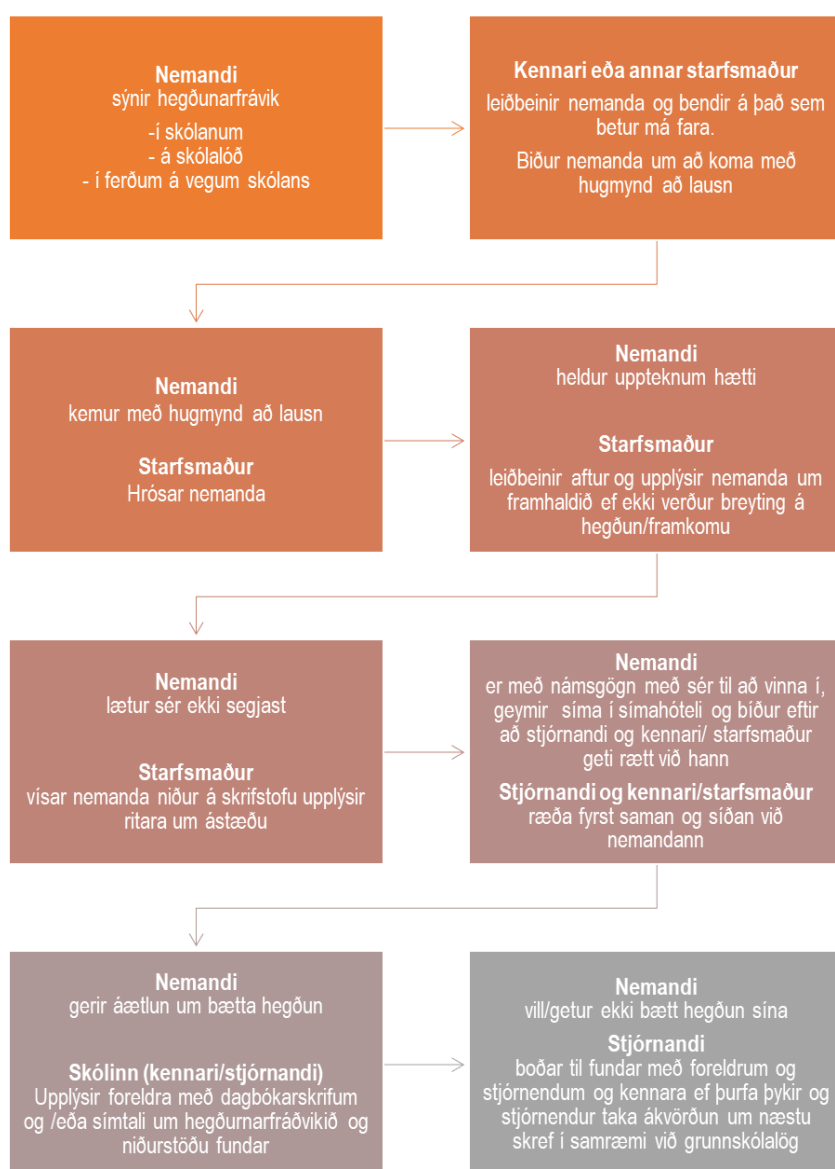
Nemandi
sýnir hegðunarfrávik
-í skólanum
- á skólalóð
- í ferðum á vegum skólans

Kennari eða annar starfsmaður
leiðbeinir nemanda og bendir á það sem betur má fara.
Biður nemanda um að koma með hugmynd að lausn

Nemandi
kemur með hugmynd að lausn

Starfsmaður
Hrósar nemanda

Nemandi
heldur uppteknum hætti

Starfsmaður
leiðbeinir aftur og upplýsir nemanda um framhaldið ef ekki verður breyting á hegðun/framkomu

Nemandi
lætur sér ekki segjast

Starfsmaður
vísar nemanda niður á skrifstofu upplýsir ritara um ástæðu

Nemandi
er með námsgögn með sér til að vinna í, geymir síma í símahóteli og bíður eftir að stjórnandi og kennari/ starfsmaður geti rætt við hann

Stjórnandi og kennari/starfsmaður
ræða fyrst saman og síðan við nemandann

Nemandi
gerir áætlun um bætta hegðun

Skólinn (kennari/stjórnandi)
Upplýsir foreldra með dagbókarskrifum og /eða símtali um hegðurnarfráðvikið og niðurstöðu fundar

Nemandi
vill/getur ekki bætt hegðun sína

Stjórnandi
boðar til fundar með foreldrum og stjórnendum og kennara ef þurfa þykir og stjórnendur taka ákvörðun um næstu skref í samræmi við grunnskólalög